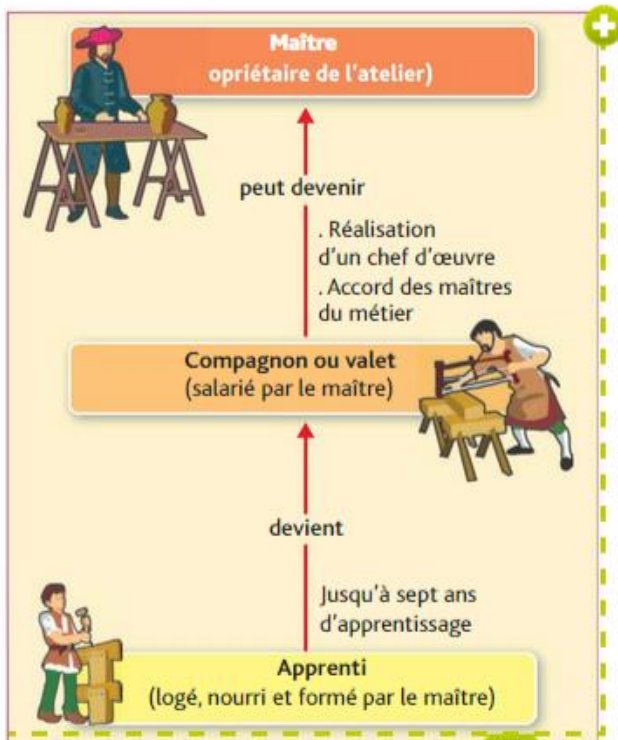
Maître
opriétaire de l'atelier)

peut devenir

. Réalisation d'un chef d'œuvre
. Accord des maîtres du métier

Compagnon ou valet
(salarié par le maître)

devient

Jusqu'à sept ans d'apprentissage

Apprenti
(logé, nourri et formé par le maître)